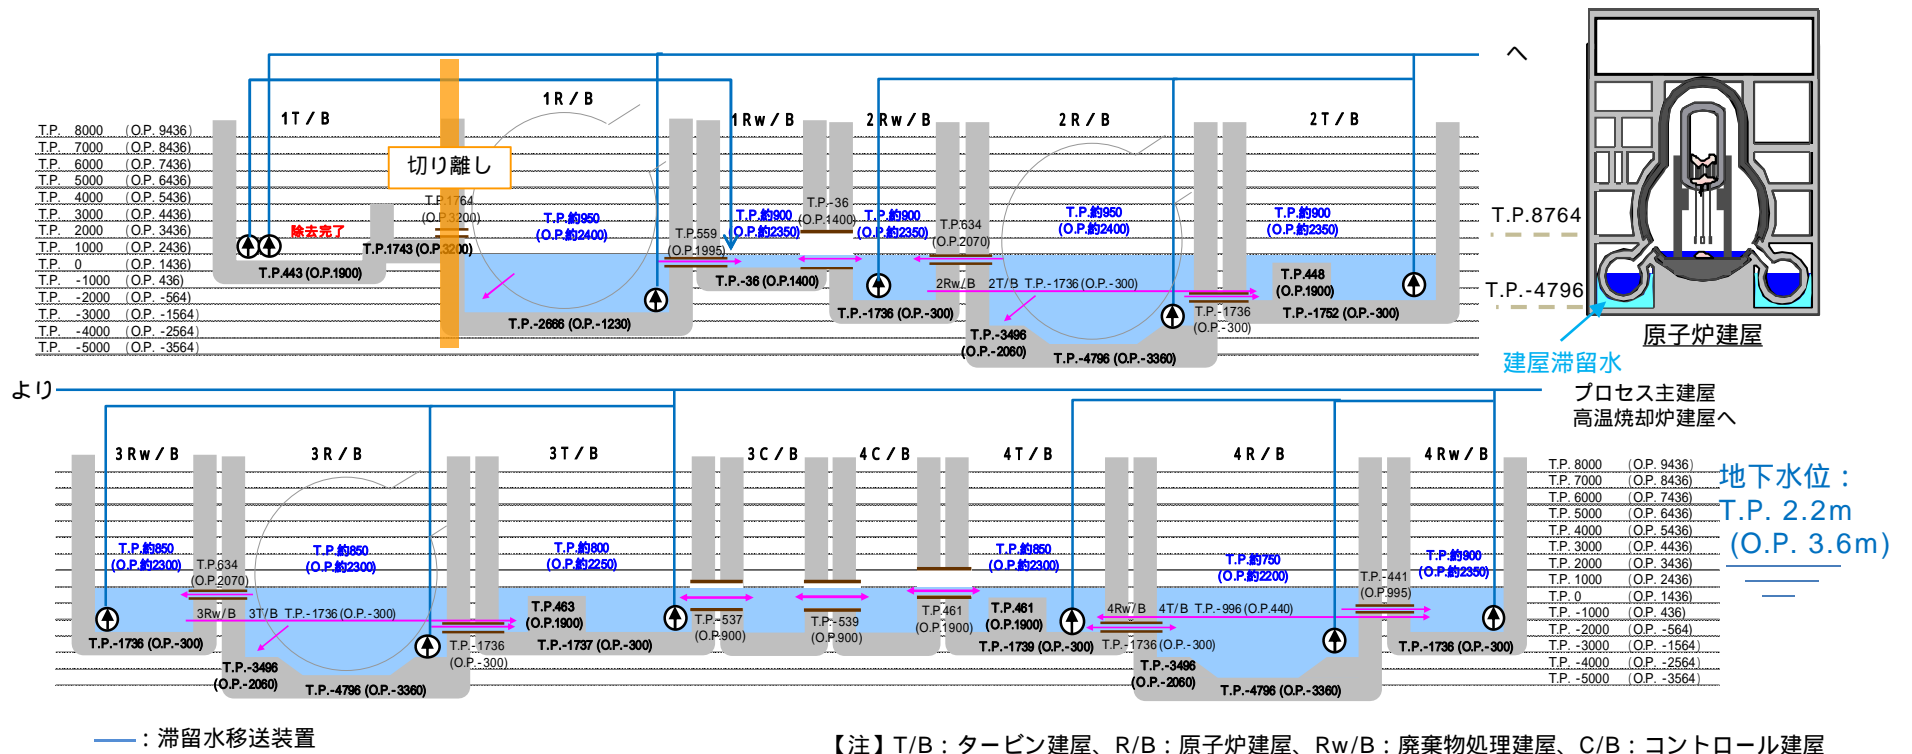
へ

1T/B
1R/B
1Rw/B
2Rw/B
2R/B
2T/B

T.P. 8000 (O.P. 9436)
T.P. 7000 (O.P. 8436)
T.P. 6000 (O.P. 7436)
T.P. 5000 (O.P. 6436)
T.P. 4000 (O.P. 5436)
T.P. 3000 (O.P. 4436)
T.P. 2000 (O.P. 3436)
T.P. 1000 (O.P. 2436)
T.P. 0 (O.P. 1436)
T.P. -1000 (O.P. 436)
T.P. -2000 (O.P. -564)
T.P. -3000 (O.P. -1564)
T.P. -4000 (O.P. -2564)
T.P. -5000 (O.P. -3564)

切り離し
除去完了
T.P.1764 (O.P.3200)
T.P.1743 (O.P.3200)
T.P.443 (O.P.1900)
T.P.約950 (O.P.約2400)
T.P.-2666 (O.P.-1230)
T.P.559 (O.P.1995)
T.P.約900 (O.P.約2350)
T.P.-36 (O.P.1400)
T.P.-36 (O.P.1400)
T.P.約900 (O.P.約2350)
T.P.634 (O.P.2070)
T.P.-1736 (O.P.-300)
2Rw/B 2T/B T.P.-1736 (O.P.-300)
T.P.-3496 (O.P.-2060)
T.P.約950 (O.P.約2400)
T.P.-4796 (O.P.-3360)
T.P.-1736 (O.P.-300)
T.P.約900 (O.P.約2350)
T.P.448 (O.P.1900)
T.P.-1752 (O.P.-300)

T.P.8764
T.P.-4796
原子炉建屋
建屋滞留水

より
プロセス主建屋
高温焼却炉建屋へ

3Rw/B
3R/B
3T/B
3C/B
4C/B
4T/B
4R/B
4Rw/B

T.P.約850 (O.P.約2300)
T.P.634 (O.P.2070)
3Rw/B 3T/B T.P.-1736 (O.P.-300)
T.P.-1736 (O.P.-300)
T.P.-3496 (O.P.-2060)
T.P.約850 (O.P.約2300)
T.P.-4796 (O.P.-3360)
T.P.-1736 (O.P.-300)
T.P.約800 (O.P.約2250)
T.P.463 (O.P.1900)
T.P.-1737 (O.P.-300)
T.P.-537 (O.P.900)
T.P.-539 (O.P.900)
T.P.461 (O.P.1900)
T.P.461 (O.P.1900)
T.P.約850 (O.P.約2300)
T.P.-1739 (O.P.-300)
4Rw/B 4T/B T.P.-996 (O.P.440)
T.P.-1736 (O.P.-300)
T.P.-3496 (O.P.-2060)
T.P.約750 (O.P.約2200)
T.P.-4796 (O.P.-3360)
T.P.-441 (O.P.995)
T.P.約900 (O.P.約2350)
T.P.-1736 (O.P.-300)

T.P. 8000 (O.P. 9436)
T.P. 7000 (O.P. 8436)
T.P. 6000 (O.P. 7436)
T.P. 5000 (O.P. 6436)
T.P. 4000 (O.P. 5436)
T.P. 3000 (O.P. 4436)
T.P. 2000 (O.P. 3436)
T.P. 1000 (O.P. 2436)
T.P. 0 (O.P. 1436)
T.P. -1000 (O.P. 436)
T.P. -2000 (O.P. -564)
T.P. -3000 (O.P. -1564)
T.P. -4000 (O.P. -2564)
T.P. -5000 (O.P. -3564)

地下水位：
T.P. 2.2m
(O.P. 3.6m)

:滞留水移送装置

【注】T/B：タービン建屋、R/B：原子炉建屋、Rw/B：廃棄物処理建屋、C/B：コントロール建屋